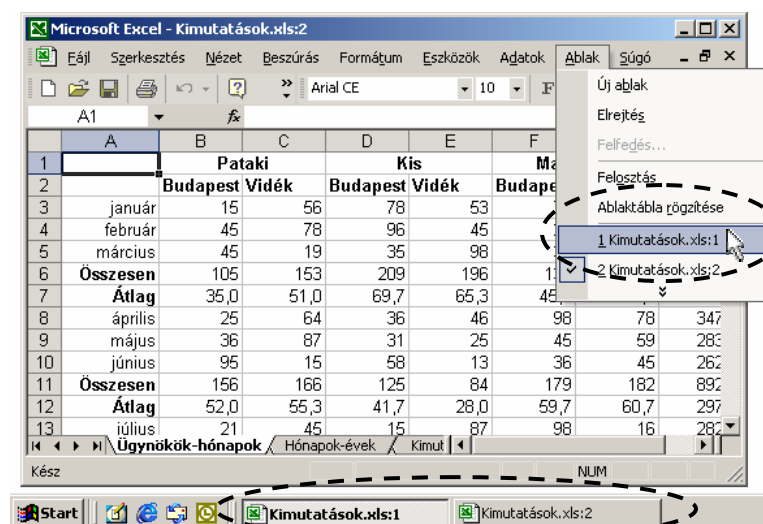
Microsoft Excel - Kimutatások.xls:2

Fájl Szerkesztés Nézet Beszúrás Formátum Eszközök Adatok Ablak Súgó

Arial CE 10

A1

Új ablak
Elrejtés
Felfedés...
Felosztás
Ablaktábla rögzítése
1 Kimutatások.xls:1
2 Kimutatások.xls:2

| | A | B | C | D | E | F | | |
|---|---|---|---|---|---|---|---|---|
| 1 | | Pataki | | Kis | | Ma | | |
| 2 | | Budapest | Vidék | Budapest | Vidék | Budape | | |
| 3 | január | 15 | 56 | 78 | 53 | | | |
| 4 | február | 45 | 78 | 96 | 45 | | | |
| 5 | március | 45 | 19 | 35 | 98 | | | |
| 6 | Összesen | 105 | 153 | 209 | 196 | 1 | | |
| 7 | Átlag | 35,0 | 51,0 | 69,7 | 65,3 | 45 | | |
| 8 | április | 25 | 64 | 36 | 46 | 98 | 78 | 347 |
| 9 | május | 36 | 87 | 31 | 25 | 45 | 59 | 283 |
| 10 | június | 95 | 15 | 58 | 13 | 36 | 45 | 262 |
| 11 | Összesen | 156 | 166 | 125 | 84 | 179 | 182 | 892 |
| 12 | Átlag | 52,0 | 55,3 | 41,7 | 28,0 | 59,7 | 60,7 | 297 |
| 13 | július | 21 | 45 | 15 | 87 | 98 | 16 | 282 |

Ügynökök-hónapok Hónapok-évek Kimut

Kész NUM

Start Kimutatások.xls:1 Kimutatások.xls:2